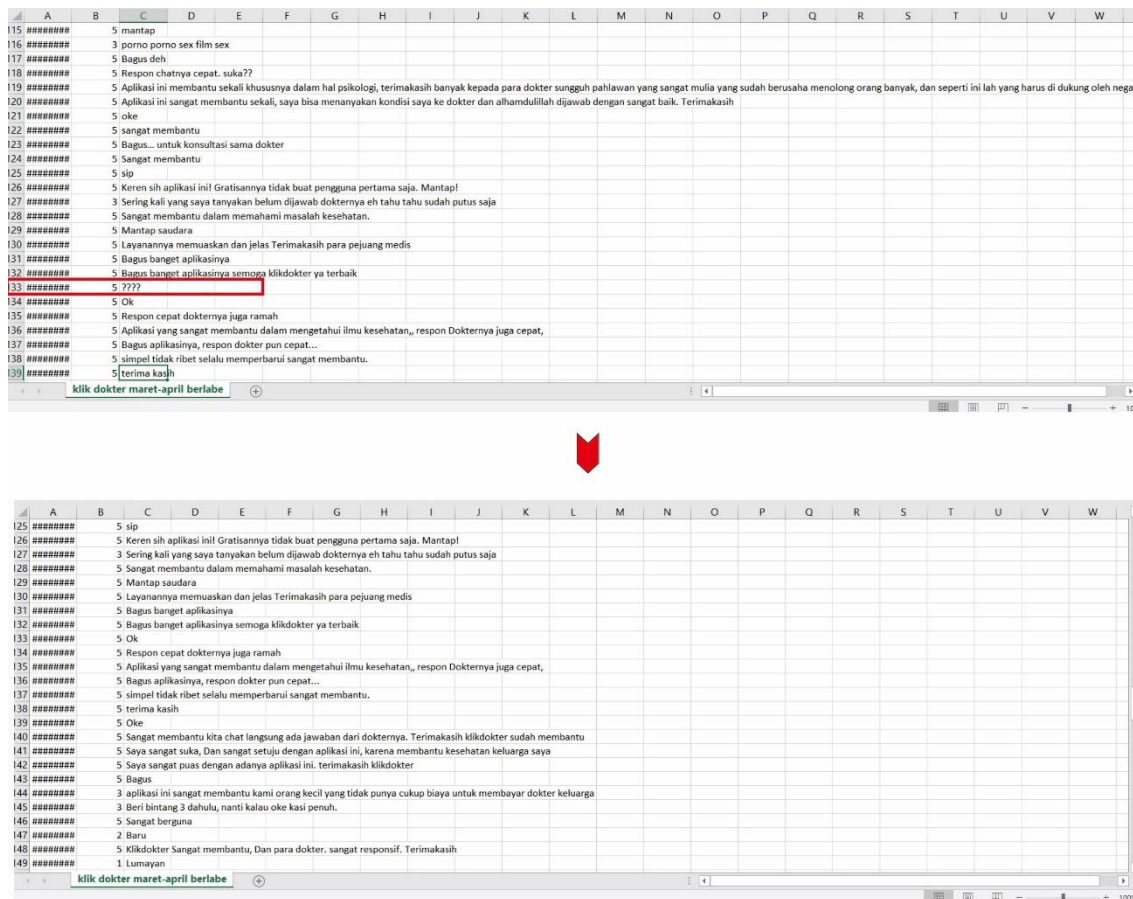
| | A | B | C | D | E | F | G | H | I | J | K | L | M | N | O | P | Q | R | S | T | U | V | W |
|---|---|---|---|---|---|---|---|---|---|---|---|---|---|---|---|---|---|---|---|---|---|---|---|
| 115 | ######## | 5 | mantap | | | | | | | | | | | | | | | | | | | | |
| 116 | ######## | 3 | porno porno sex film sex | | | | | | | | | | | | | | | | | | | | |
| 117 | ######## | 5 | Bagus deh | | | | | | | | | | | | | | | | | | | | |
| 118 | ######## | 5 | Respon chatnya cepat. suka?? | | | | | | | | | | | | | | | | | | | | |
| 119 | ######## | 5 | Aplikasi ini membantu sekali khusuSnya dalam hal psikologi, terimakasih banyak kepada para dokter sungguh pahlawan yang sangat mulia yang sudah berusaha menolong orang banyak, dan seperti ini lah yang harus di dukung oleh nega | | | | | | | | | | | | | | | | | | | | |
| 120 | ######## | 5 | Aplikasi ini sangat membantu sekali, saya bisa menanyakan kondisi saya ke dokter dan alhamdulillah dijawab dengan sangat baik. Terimakasih | | | | | | | | | | | | | | | | | | | | |
| 121 | ######## | 5 | oke | | | | | | | | | | | | | | | | | | | | |
| 122 | ######## | 5 | sangat membantu | | | | | | | | | | | | | | | | | | | | |
| 123 | ######## | 5 | Bagus... untuk konsultasi sama dokter | | | | | | | | | | | | | | | | | | | | |
| 124 | ######## | 5 | Sangat membantu | | | | | | | | | | | | | | | | | | | | |
| 125 | ######## | 5 | sip | | | | | | | | | | | | | | | | | | | | |
| 126 | ######## | 5 | Keren sih aplikasi ini! Gratisannya tidak buat pengguna pertama saja. Mantap! | | | | | | | | | | | | | | | | | | | | |
| 127 | ######## | 3 | Sering kali yang saya tanyakan belum dijawab dokternya eh tahu tahu sudah putus saja | | | | | | | | | | | | | | | | | | | | |
| 128 | ######## | 5 | Sangat membantu dalam memahami masalah kesehatan. | | | | | | | | | | | | | | | | | | | | |
| 129 | ######## | 5 | Mantap saudara | | | | | | | | | | | | | | | | | | | | |
| 130 | ######## | 5 | Layanannya memuaskan dan jelas Terimakasih para pejuang medis | | | | | | | | | | | | | | | | | | | | |
| 131 | ######## | 5 | Bagus banget aplikasinya | | | | | | | | | | | | | | | | | | | | |
| 132 | ######## | 5 | Bagus banget aplikasinya semoga klikdokter ya terbaik | | | | | | | | | | | | | | | | | | | | |
| 133 | ######## | 5 | ???? | | | | | | | | | | | | | | | | | | | | |
| 134 | ######## | 5 | Ok | | | | | | | | | | | | | | | | | | | | |
| 135 | ######## | 5 | Respon cepat dokternya juga ramah | | | | | | | | | | | | | | | | | | | | |
| 136 | ######## | 5 | Aplikasi yang sangat membantu dalam mengetahui ilmu kesehatan,, respon Dokternya juga cepat, | | | | | | | | | | | | | | | | | | | | |
| 137 | ######## | 5 | Bagus aplikasinya, respon dokter pun cepat... | | | | | | | | | | | | | | | | | | | | |
| 138 | ######## | 5 | simpel tidak ribet selalu memperbarui sangat membantu. | | | | | | | | | | | | | | | | | | | | |
| 139 | ######## | 5 | terima kasih | | | | | | | | | | | | | | | | | | | | |

klik dokter maret-april berlabe

| | A | B | C | D | E | F | G | H | I | J | K | L | M | N | O | P | Q | R | S | T | U | V | W |
|---|---|---|---|---|---|---|---|---|---|---|---|---|---|---|---|---|---|---|---|---|---|---|---|
| 125 | ######## | 5 | sip | | | | | | | | | | | | | | | | | | | | |
| 126 | ######## | 5 | Keren sih aplikasi ini! Gratisannya tidak buat pengguna pertama saja. Mantap! | | | | | | | | | | | | | | | | | | | | |
| 127 | ######## | 3 | Sering kali yang saya tanyakan belum dijawab dokternya eh tahu tahu sudah putus saja | | | | | | | | | | | | | | | | | | | | |
| 128 | ######## | 5 | Sangat membantu dalam memahami masalah kesehatan. | | | | | | | | | | | | | | | | | | | | |
| 129 | ######## | 5 | Mantap saudara | | | | | | | | | | | | | | | | | | | | |
| 130 | ######## | 5 | Layanannya memuaskan dan jelas Terimakasih para pejuang medis | | | | | | | | | | | | | | | | | | | | |
| 131 | ######## | 5 | Bagus banget aplikasinya | | | | | | | | | | | | | | | | | | | | |
| 132 | ######## | 5 | Bagus banget aplikasinya semoga klikdokter ya terbaik | | | | | | | | | | | | | | | | | | | | |
| 133 | ######## | 5 | Ok | | | | | | | | | | | | | | | | | | | | |
| 134 | ######## | 5 | Respon cepat dokternya juga ramah | | | | | | | | | | | | | | | | | | | | |
| 135 | ######## | 5 | Aplikasi yang sangat membantu dalam mengetahui ilmu kesehatan,, respon Dokternya juga cepat, | | | | | | | | | | | | | | | | | | | | |
| 136 | ######## | 5 | Bagus aplikasinya, respon dokter pun cepat... | | | | | | | | | | | | | | | | | | | | |
| 137 | ######## | 5 | simpel tidak ribet selalu memperbarui sangat membantu. | | | | | | | | | | | | | | | | | | | | |
| 138 | ######## | 5 | terima kasih | | | | | | | | | | | | | | | | | | | | |
| 139 | ######## | 5 | Oke | | | | | | | | | | | | | | | | | | | | |
| 140 | ######## | 5 | Sangat membantu kita chat langsung ada jawaban dari dokternya. Terimakasih klikdokter sudah membantu | | | | | | | | | | | | | | | | | | | | |
| 141 | ######## | 5 | Saya sangat suka, Dan sangat setuju dengan aplikasi ini, karena membantu kesehatan keluarga saya | | | | | | | | | | | | | | | | | | | | |
| 142 | ######## | 5 | Saya sangat puas dengan adanya aplikasi ini. terimakasih klikdokter | | | | | | | | | | | | | | | | | | | | |
| 143 | ######## | 5 | Bagus | | | | | | | | | | | | | | | | | | | | |
| 144 | ######## | 3 | aplikasi ini sangat membantu kami orang kecil yang tidak punya cukup biaya untuk membayar dokter keluarga | | | | | | | | | | | | | | | | | | | | |
| 145 | ######## | 3 | Beri bintang 3 dahulu, nanti kalau oke kasi penuh. | | | | | | | | | | | | | | | | | | | | |
| 146 | ######## | 5 | Sangat berguna | | | | | | | | | | | | | | | | | | | | |
| 147 | ######## | 2 | Baru | | | | | | | | | | | | | | | | | | | | |
| 148 | ######## | 5 | Klikdokter Sangat membantu, Dan para dokter. sangat responsif. Terimakasih | | | | | | | | | | | | | | | | | | | | |
| 149 | ######## | 1 | Lumayan | | | | | | | | | | | | | | | | | | | | |

klik dokter maret-april berlabe